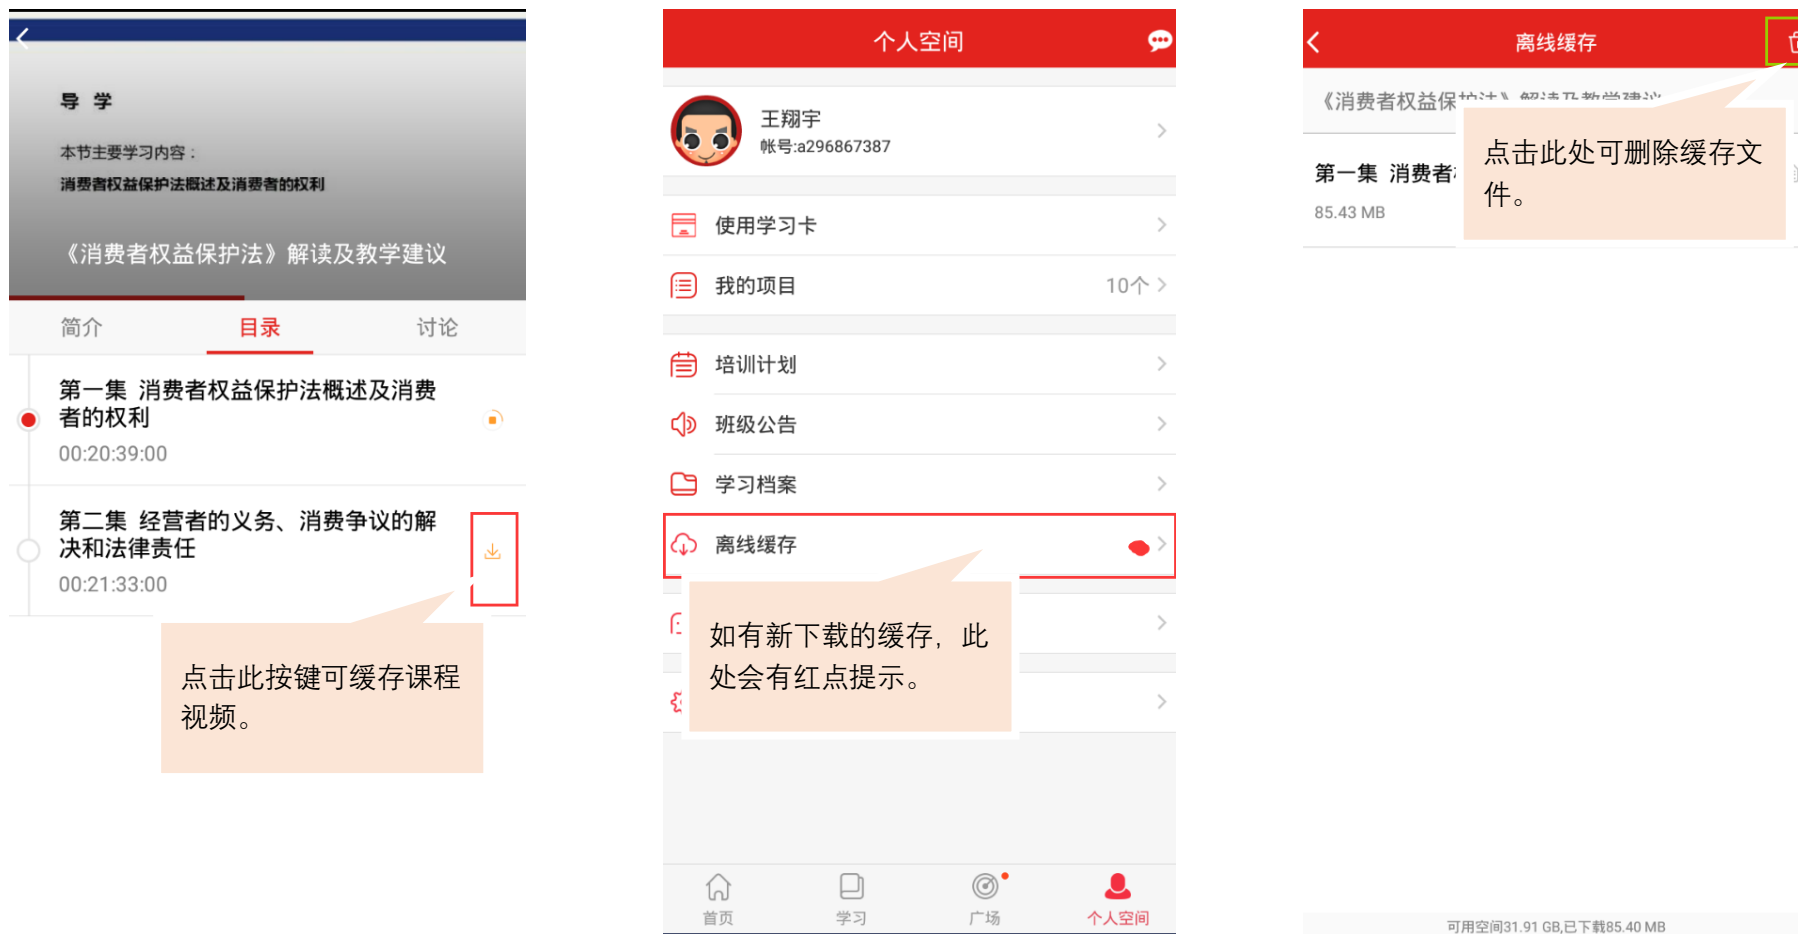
导 学

本节主要学习内容：

消费者权益保护法概述及消费者的权利

《消费者权益保护法》解读及教学建议

简介 目录 讨论

第一集 消费者权益保护法概述及消费者的权利

00:20:39:00

第二集 经营者的义务、消费争议的解决和法律责任

00:21:33:00

点击此按键可缓存课程视频。

个人空间

王翔宇

帐号:a296867387

使用学习卡

我的项目 10个

培训计划

班级公告

学习档案

离线缓存

如有新下载的缓存，此处会有红点提示。

首页 学习 广场 个人空间

离线缓存

《消费者权益保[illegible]

第一集 消费者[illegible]

85.43 MB

点击此处可删除缓存文件。

可用空间31.91 GB,已下载85.40 MB